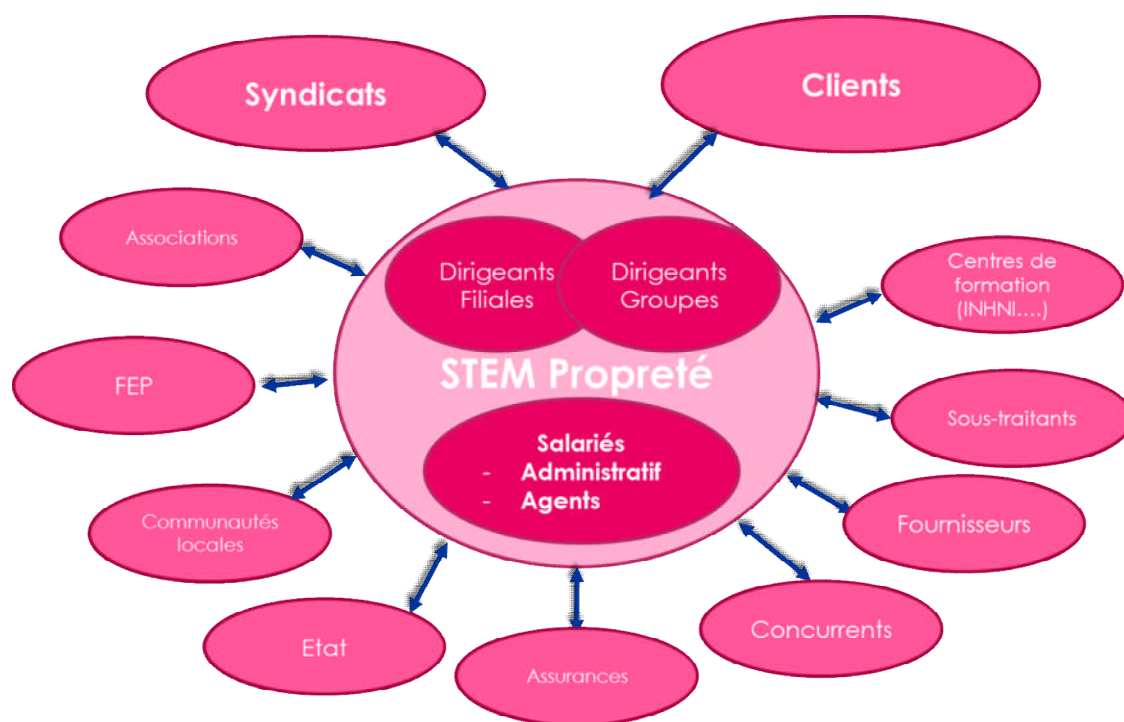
Syndicats

Clients

Associations

Dirigeants Filiales

Dirigeants Groupes

Centres de formation (INHNI….)

STEM Propreté

FEP

Salariés
- Administratif
- Agents

Sous-traitants

Communautés locales

Fournisseurs

Etat

Concurrents

Assurances